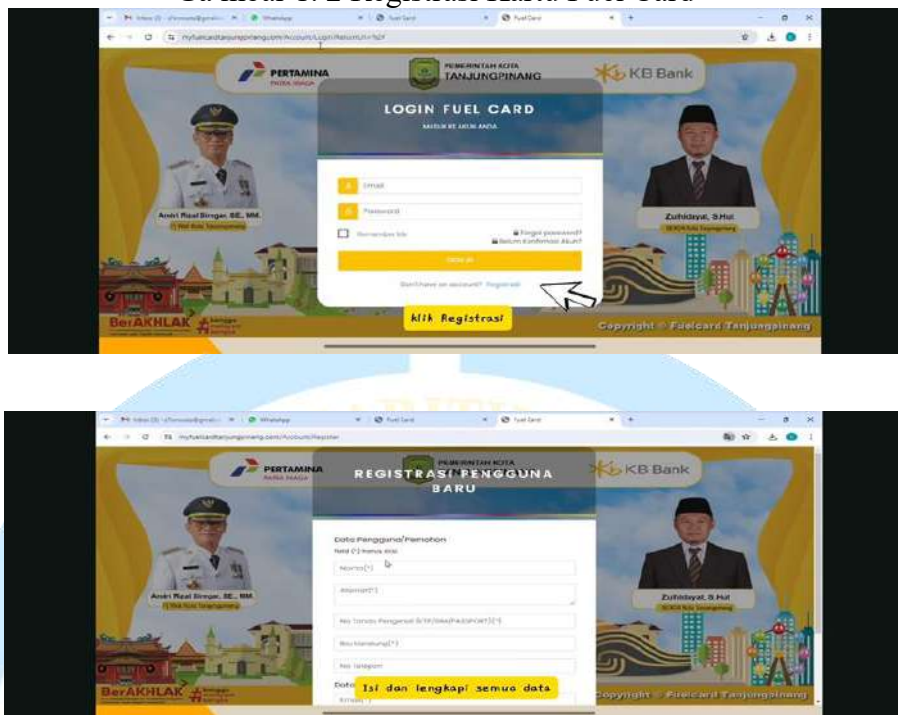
Gambar 3. 2 Registrasi Kartu Fuel Card

Inbox (3) WhatsApp Fuel Card Fuel Card

myfuelcardtanjungpinang.com/Account/Login?ReturnUrl=%2F

PERTAMINA PATRA NIAGA

PEMERINTAH KOTA TANJUNGPINANG

KB Bank

LOGIN FUEL CARD

MASUK KE AKUN ANDA

Email

Password

Remember Me

Forgot password?

Belum Konfirmasi Akun?

SIGN IN

Don't have an account? Registrasi

Amri Rizal Bingar, SE., MM.

Zuhidayat, S.Hut

BerAKHLAK

klik Registrasi

Copyright © Fuelcard Tanjungpinang

Inbox (3) WhatsApp Fuel Card Fuel Card

myfuelcardtanjungpinang.com/Account/Register

PERTAMINA PATRA NIAGA

PEMERINTAH KOTA

KB Bank

REGISTRASI PENGGUNA BARU

Data Pengguna/Pemohon

field (*) harus diisi

Nama(*)

Alamat(*)

No Tanda Pengenal (KTP/SIM/PASSPORT)(*)

No Handphone(*)

No Telepon

Amri Rizal Bingar, SE., MM.

Zuhidayat, S.Hut

BerAKHLAK

Isi dan lengkapi semua data

Copyright © Fuelcard Tanjungpinang